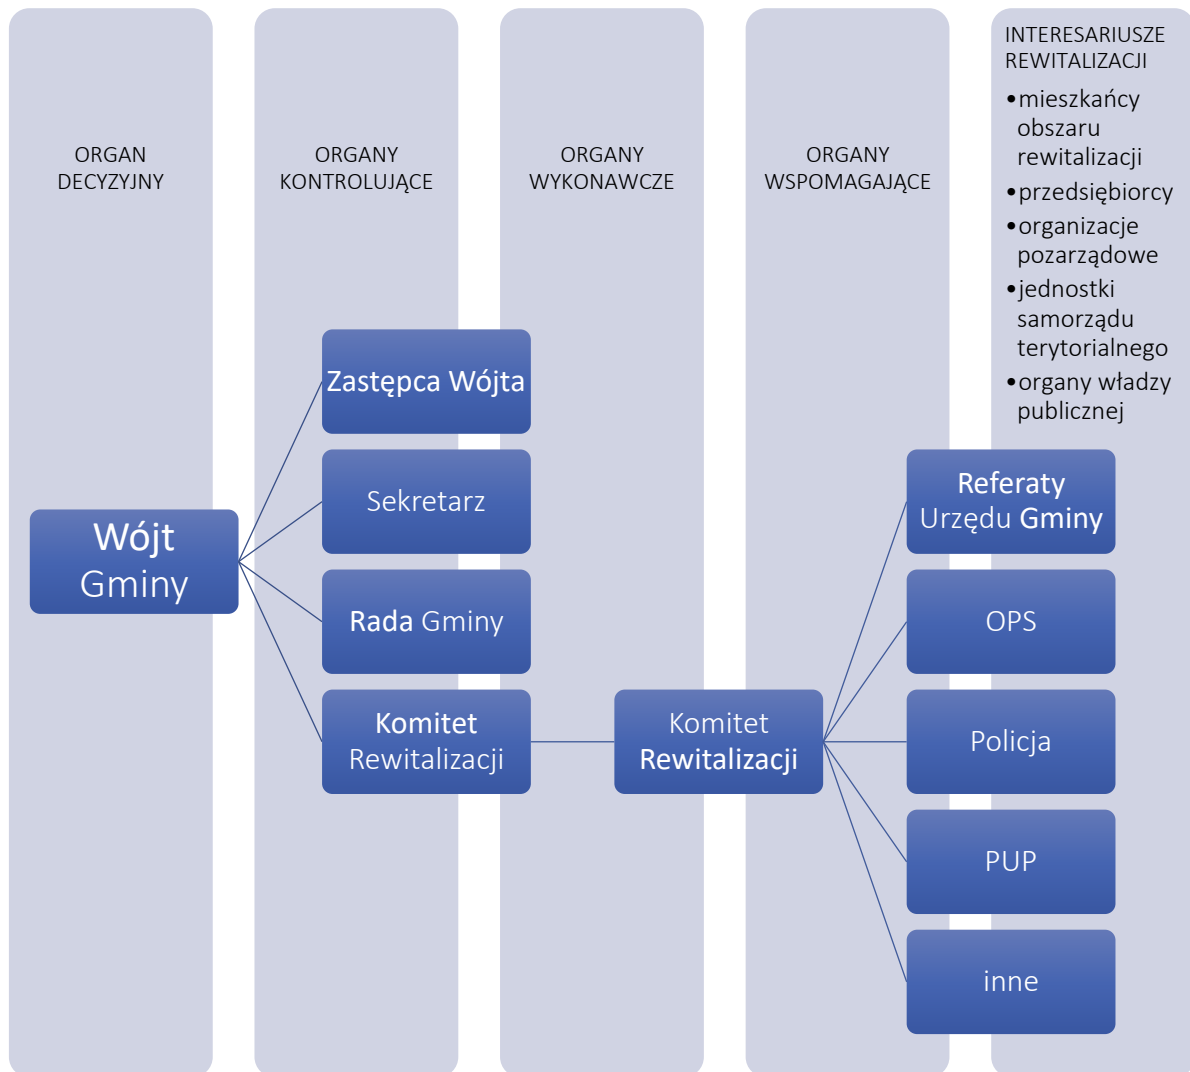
ORGAN DECYZYJNY

ORGANY KONTROLUJĄCE

ORGANY WYKONAWCZE

ORGANY WSPOMAGAJĄCE

INTERESARIUSZE REWITALIZACJI

- mieszkańcy obszaru rewitalizacji
- przedsiębiorcy
- organizacje pozarządowe
- jednostki samorządu terytorialnego
- organy władzy publicznej

Wójt Gminy

Zastępca Wójta

Sekretarz

Rada Gminy

Komitet Rewitalizacji

Komitet Rewitalizacji

Referaty Urzędu Gminy

OPS

Policja

PUP

inne